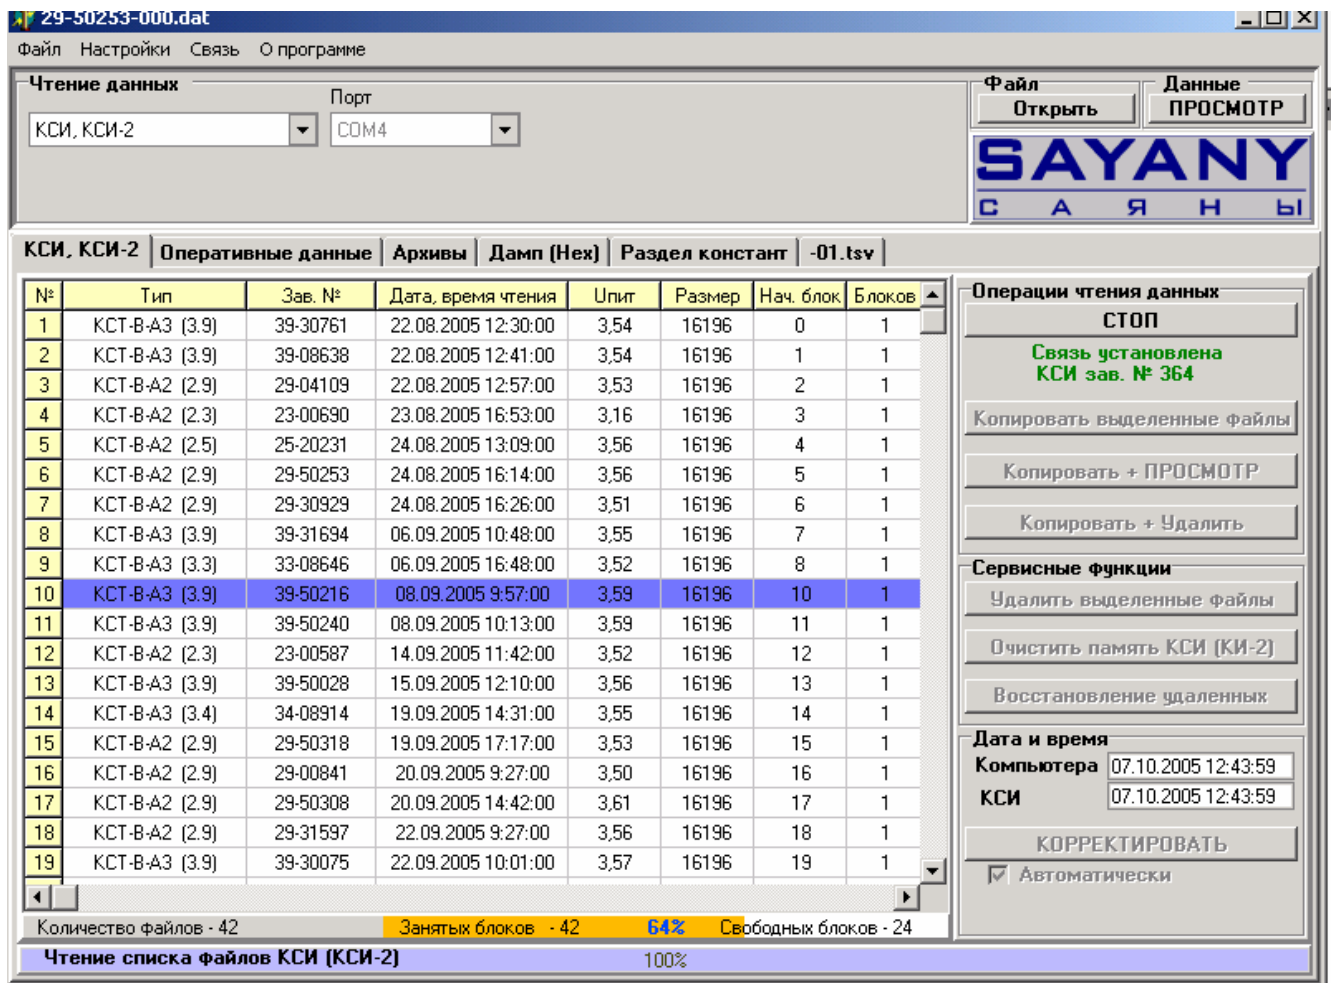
29-50253-000.dat

Файл Настройки Связь О программе

Чтение данных
Порт
КСИ, КСИ-2
COM4

Файл
Открыть
Данные
ПРОСМОТР

SAYANY
С А Я Н Ы

КСИ, КСИ-2 | Оперативные данные | Архивы | Дамп (Hex) | Раздел констант | -01.tsv

| № | Тип | Зав. № | Дата, время чтения | Uпит | Размер | Нач. блок | Блоков |
|---|---|---|---|---|---|---|---|
| 1 | КСТ-В-А3 (3.9) | 39-30761 | 22.08.2005 12:30:00 | 3,54 | 16196 | 0 | 1 |
| 2 | КСТ-В-А3 (3.9) | 39-08638 | 22.08.2005 12:41:00 | 3,54 | 16196 | 1 | 1 |
| 3 | КСТ-В-А2 (2.9) | 29-04109 | 22.08.2005 12:57:00 | 3,53 | 16196 | 2 | 1 |
| 4 | КСТ-В-А2 (2.3) | 23-00690 | 23.08.2005 16:53:00 | 3,16 | 16196 | 3 | 1 |
| 5 | КСТ-В-А2 (2.5) | 25-20231 | 24.08.2005 13:09:00 | 3,56 | 16196 | 4 | 1 |
| 6 | КСТ-В-А2 (2.9) | 29-50253 | 24.08.2005 16:14:00 | 3,56 | 16196 | 5 | 1 |
| 7 | КСТ-В-А2 (2.9) | 29-30929 | 24.08.2005 16:26:00 | 3,51 | 16196 | 6 | 1 |
| 8 | КСТ-В-А3 (3.9) | 39-31694 | 06.09.2005 10:48:00 | 3,55 | 16196 | 7 | 1 |
| 9 | КСТ-В-А3 (3.3) | 33-08646 | 06.09.2005 16:48:00 | 3,52 | 16196 | 8 | 1 |
| 10 | КСТ-В-А3 (3.9) | 39-50216 | 08.09.2005 9:57:00 | 3,59 | 16196 | 10 | 1 |
| 11 | КСТ-В-А3 (3.9) | 39-50240 | 08.09.2005 10:13:00 | 3,59 | 16196 | 11 | 1 |
| 12 | КСТ-В-А2 (2.3) | 23-00587 | 14.09.2005 11:42:00 | 3,52 | 16196 | 12 | 1 |
| 13 | КСТ-В-А3 (3.9) | 39-50028 | 15.09.2005 12:10:00 | 3,56 | 16196 | 13 | 1 |
| 14 | КСТ-В-А3 (3.4) | 34-08914 | 19.09.2005 14:31:00 | 3,55 | 16196 | 14 | 1 |
| 15 | КСТ-В-А2 (2.9) | 29-50318 | 19.09.2005 17:17:00 | 3,53 | 16196 | 15 | 1 |
| 16 | КСТ-В-А2 (2.9) | 29-00841 | 20.09.2005 9:27:00 | 3,50 | 16196 | 16 | 1 |
| 17 | КСТ-В-А2 (2.9) | 29-50308 | 20.09.2005 14:42:00 | 3,61 | 16196 | 17 | 1 |
| 18 | КСТ-В-А2 (2.9) | 29-31597 | 22.09.2005 9:27:00 | 3,56 | 16196 | 18 | 1 |
| 19 | КСТ-В-А3 (3.9) | 39-30075 | 22.09.2005 10:01:00 | 3,57 | 16196 | 19 | 1 |

Операции чтения данных
СТОП
Связь установлена
КСИ зав. № 364
Копировать выделенные файлы
Копировать + ПРОСМОТР
Копировать + Удалить
Сервисные функции
Удалить выделенные файлы
Очистить память КСИ (КИ-2)
Восстановление удаленных
Дата и время
Компьютера 07.10.2005 12:43:59
КСИ 07.10.2005 12:43:59
КОРРЕКТИРОВАТЬ
Автоматически

Количество файлов - 42 Занятых блоков - 42 64% Свободных блоков - 24
Чтение списка файлов КСИ (КСИ-2) 100%